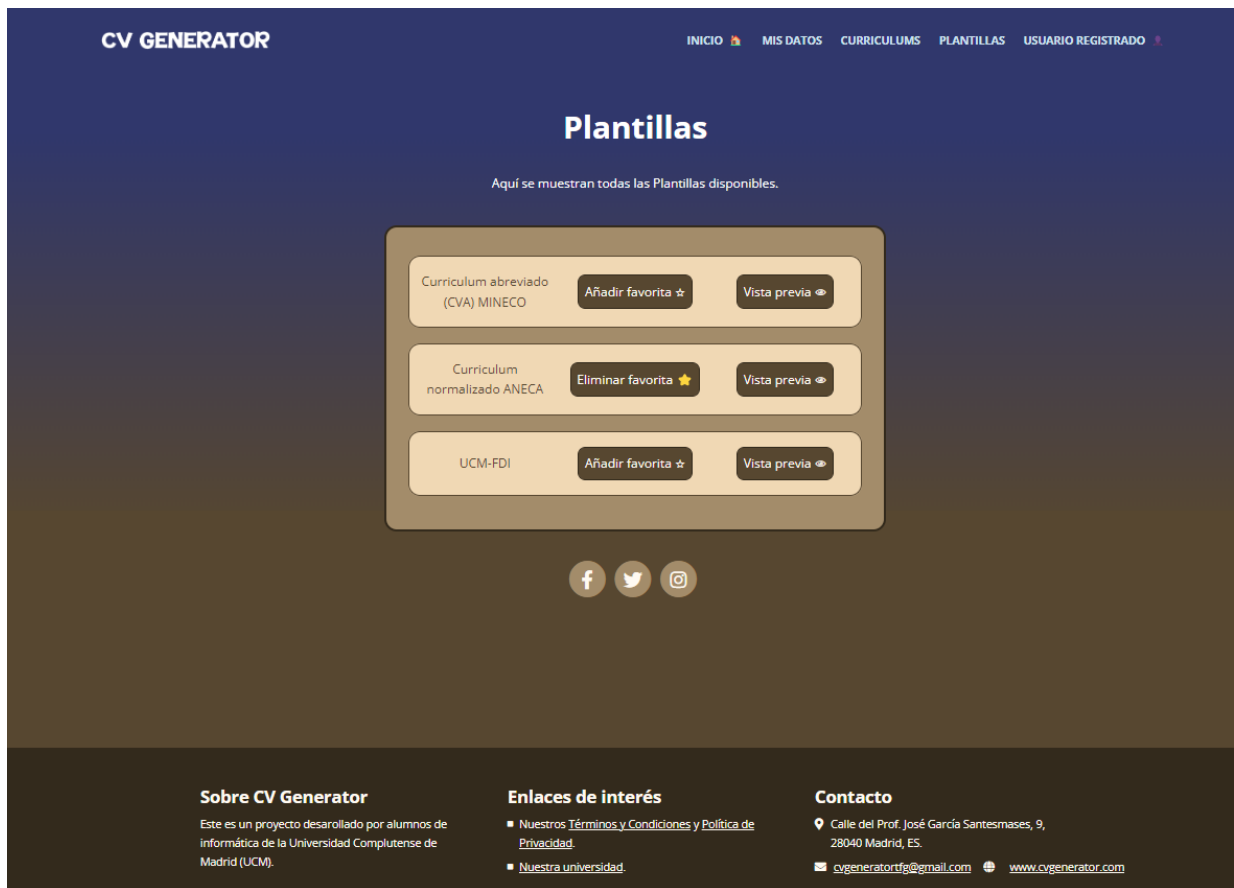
CV GENERATOR

INICIO MIS DATOS CURRICULUMS PLANTILLAS USUARIO REGISTRADO

Plantillas

Aquí se muestran todas las Plantillas disponibles.

Curriculum abreviado (CVA) MINECO
Añadir favorita ☆
Vista previa

Curriculum normalizado ANECA
Eliminar favorita ⭐
Vista previa

UCM-FDI
Añadir favorita ☆
Vista previa

Sobre CV Generator

Este es un proyecto desarrollado por alumnos de informática de la Universidad Complutense de Madrid (UCM).

Enlaces de interés

Nuestros Términos y Condiciones y Política de Privacidad.

Nuestra universidad.

Contacto

Calle del Prof. José García Santesmases, 9, 28040 Madrid, ES.

cvgeneratortfg@gmail.com www.cvgenerator.com